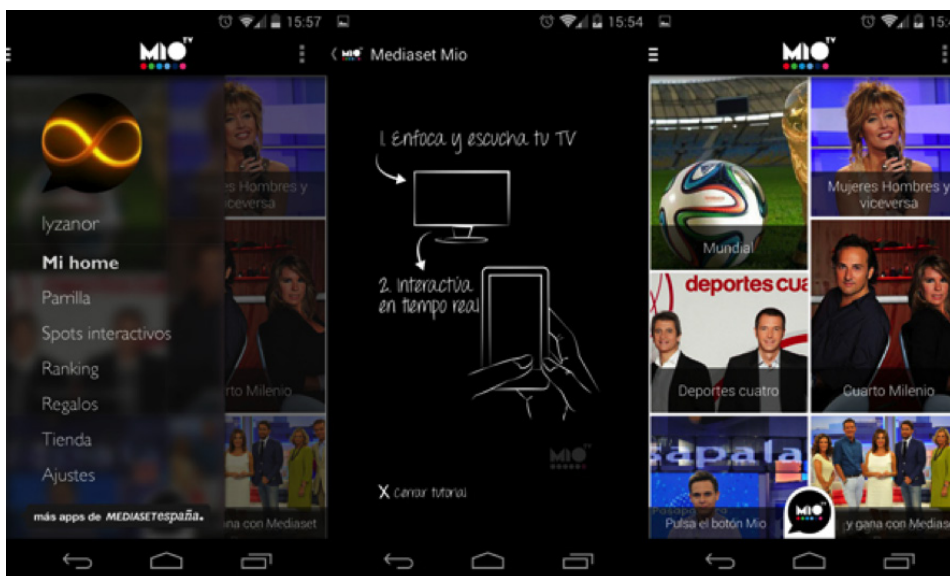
15:57

MIO TV

lyzanor

Mi home

Parrilla

Spots interactivos

Ranking

Regalos

Tienda

Ajustes

más apps de MEDIASET españa.

Mujeres Hombres y viceversa

Cuarto Milenio

gana con Mediaset

15:54

Mediaset Mio

1. Enfoca y escucha tu TV

2. Interactúa en tiempo real

MIO TV

X Cerrar tutorial

15:5

MIO TV

Mundial

deportes cua

Deportes cuatro

Mujeres Hombres y viceversa

Cuarto Milenio

Pulsa el botón Mio

y gana con Mediase